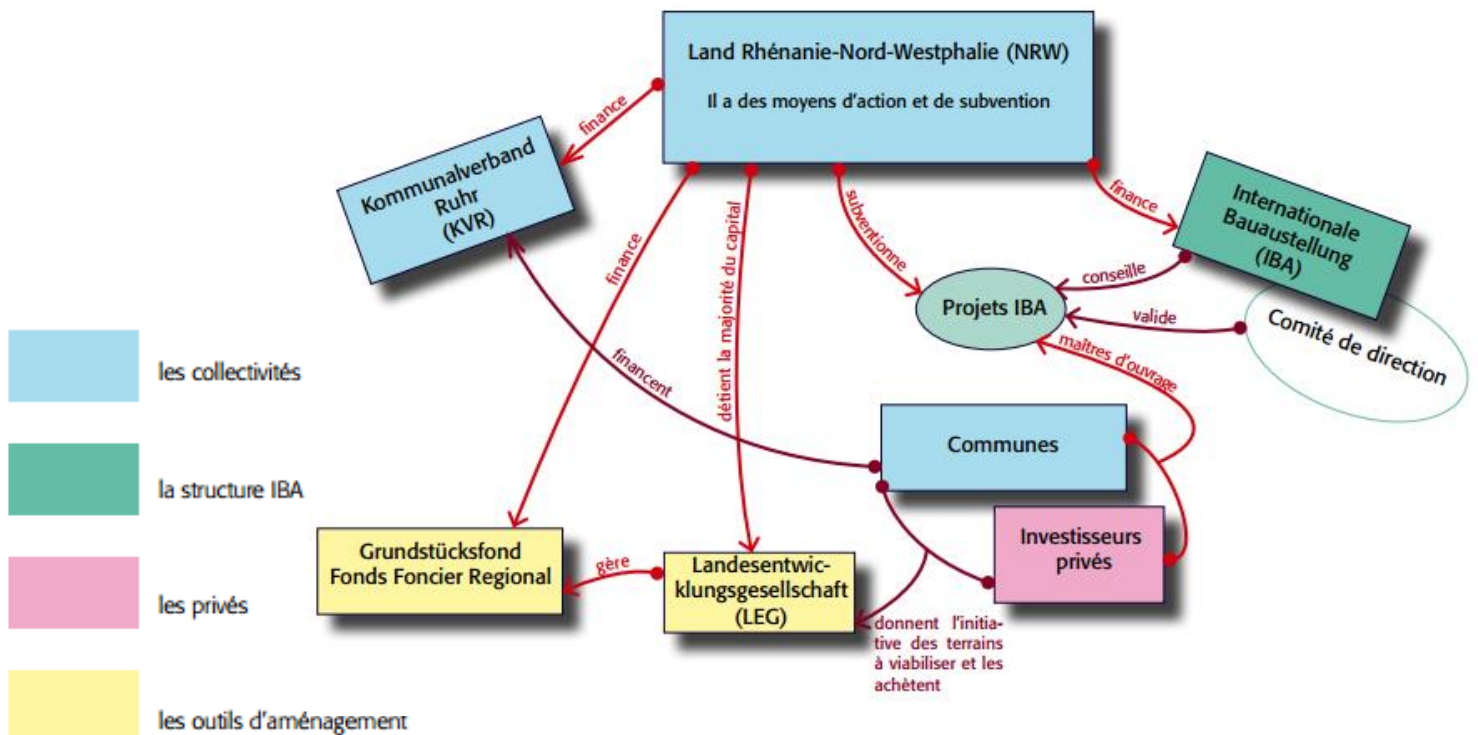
Land Rhénanie-Nord-Westphalie (NRW)

Il a des moyens d'action et de subvention

finance

Kommunalverband Ruhr (KVR)

finance

détient la majorité du capital

subventionne

finance

Internationale Bauaustellung (IBA)

conseille

Projets IBA

valide

Comité de direction

maîtres d'ouvrage

financent

Communes

Investisseurs privés

Grundstücksfond Fonds Foncier Regional

gère

Landesentwicklungsgesellschaft (LEG)

donnent l'initiative des terrains à viabiliser et les achètent

les collectivités

la structure IBA

les privés

les outils d'aménagement